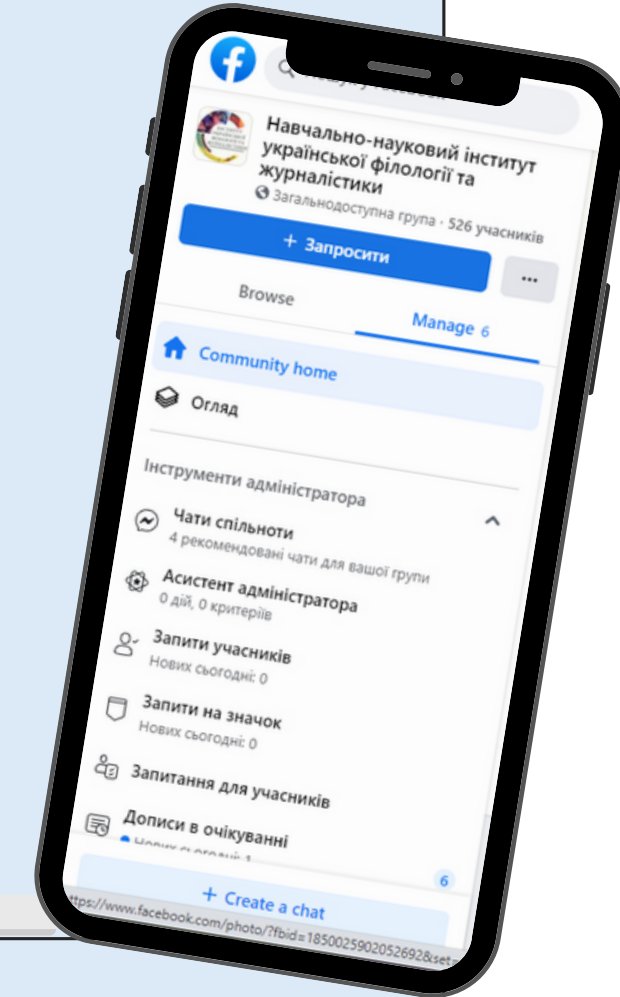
Навчально-науковий інститут української філології та журналістики
Загальнодоступна група · 526 учасників

+ Запросити

...

Browse

Manage 6

Community home

Огляд

Інструменти адміністратора

Чати спільноти
4 рекомендовані чати для вашої групи

Асистент адміністратора
0 дій, 0 критеріїв

Запити учасників
Нових сьогодні: 0

Запити на значок
Нових сьогодні: 0

Запитання для учасників

Дописи в очікуванні
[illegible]

6

+ Create a chat

https://www.facebook.com/photo/?fbid=1850025902052692&set=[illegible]